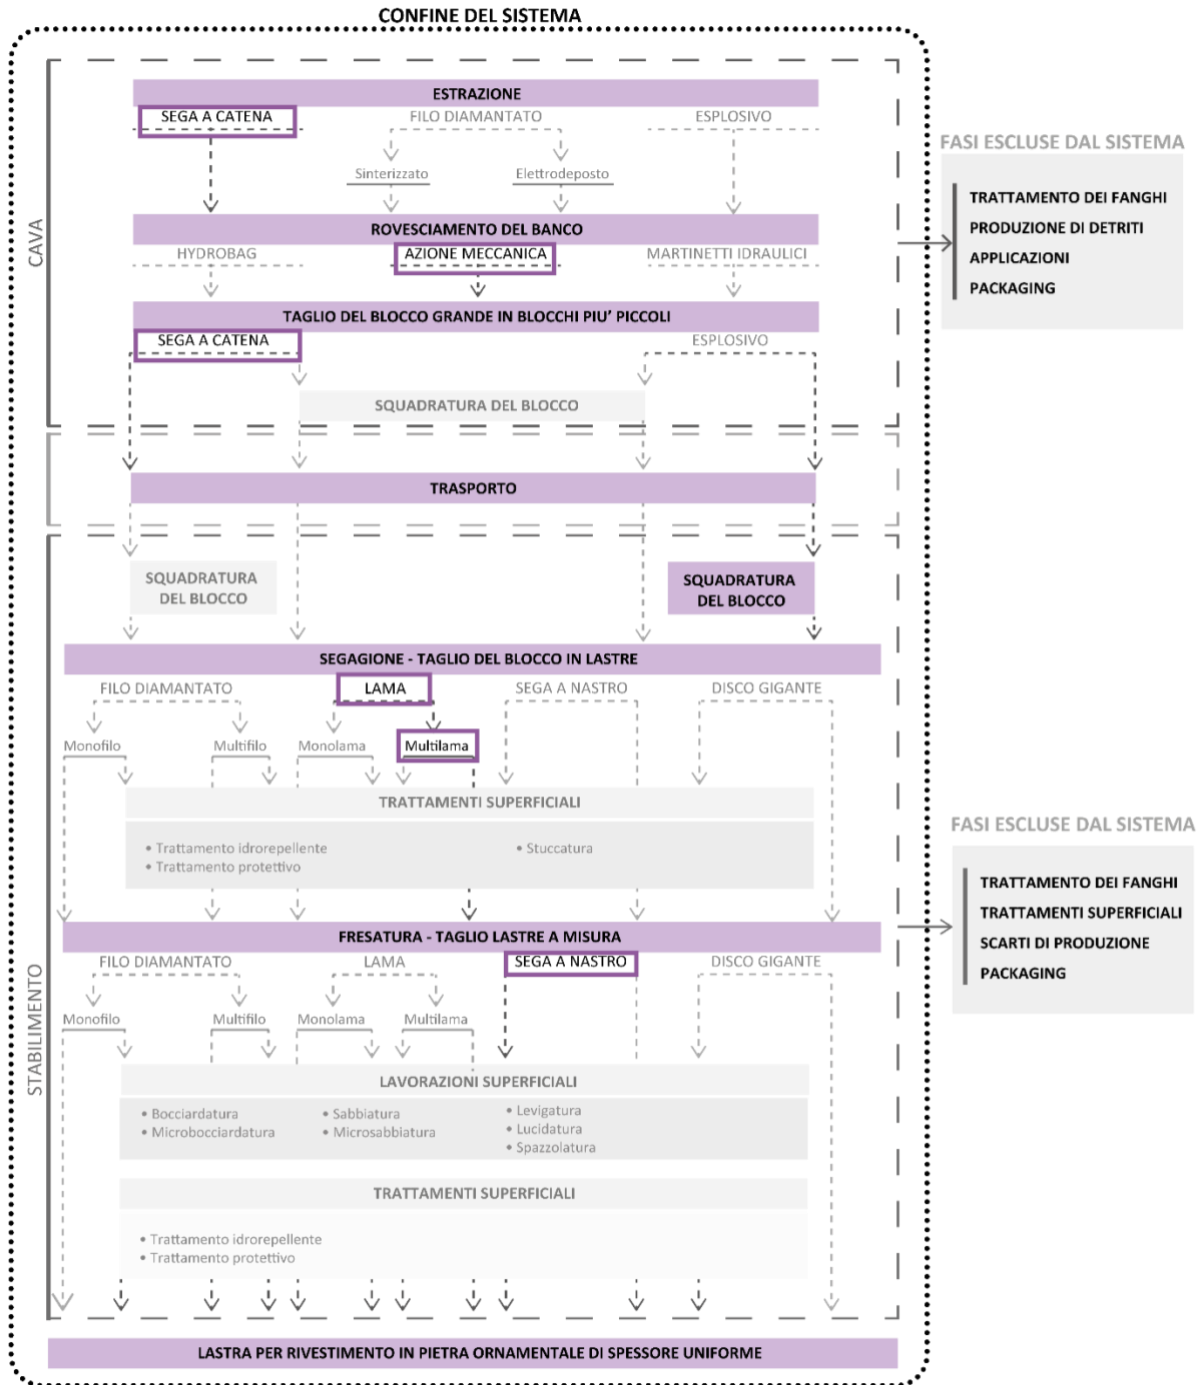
CONFINE DEL SISTEMA

CAVA

ESTRAZIONE

SEGA A CATENA

FILO DIAMANTATO

ESPLOSIVO

Sinterizzato

Elettrodeposto

ROVESCIAMENTO DEL BANCO

HYDROBAG

AZIONE MECCANICA

MARTINETTI IDRAULICI

TAGLIO DEL BLOCCO GRANDE IN BLOCCHI PIU' PICCOLI

SEGA A CATENA

ESPLOSIVO

SQUADRATURA DEL BLOCCO

FASI ESCLUSE DAL SISTEMA

TRATTAMENTO DEI FANGHI
PRODUZIONE DI DETRITI
APPLICAZIONI
PACKAGING

TRASPORTO

STABILIMENTO

SQUADRATURA DEL BLOCCO

SQUADRATURA DEL BLOCCO

SEGAGIONE - TAGLIO DEL BLOCCO IN LASTRE

FILO DIAMANTATO

LAMA

SEGA A NASTRO

DISCO GIGANTE

Monofilo

Multifilo

Monolama

Multilama

TRATTAMENTI SUPERFICIALI

• Trattamento idrorepellente
• Trattamento protettivo

• Stuccatura

FASI ESCLUSE DAL SISTEMA

TRATTAMENTO DEI FANGHI
TRATTAMENTI SUPERFICIALI
SCARTI DI PRODUZIONE
PACKAGING

FRESATURA - TAGLIO LASTRE A MISURA

FILO DIAMANTATO

LAMA

SEGA A NASTRO

DISCO GIGANTE

Monofilo

Multifilo

Monolama

Multilama

LAVORAZIONI SUPERFICIALI

• Bocciardatura
• Microbocciardatura

• Sabbiatura
• Microsabbiatura

• Levigatura
• Lucidatura
• Spazzolatura

TRATTAMENTI SUPERFICIALI

• Trattamento idrorepellente
• Trattamento protettivo

LASTRA PER RIVESTIMENTO IN PIETRA ORNAMENTALE DI SPESSORE UNIFORME